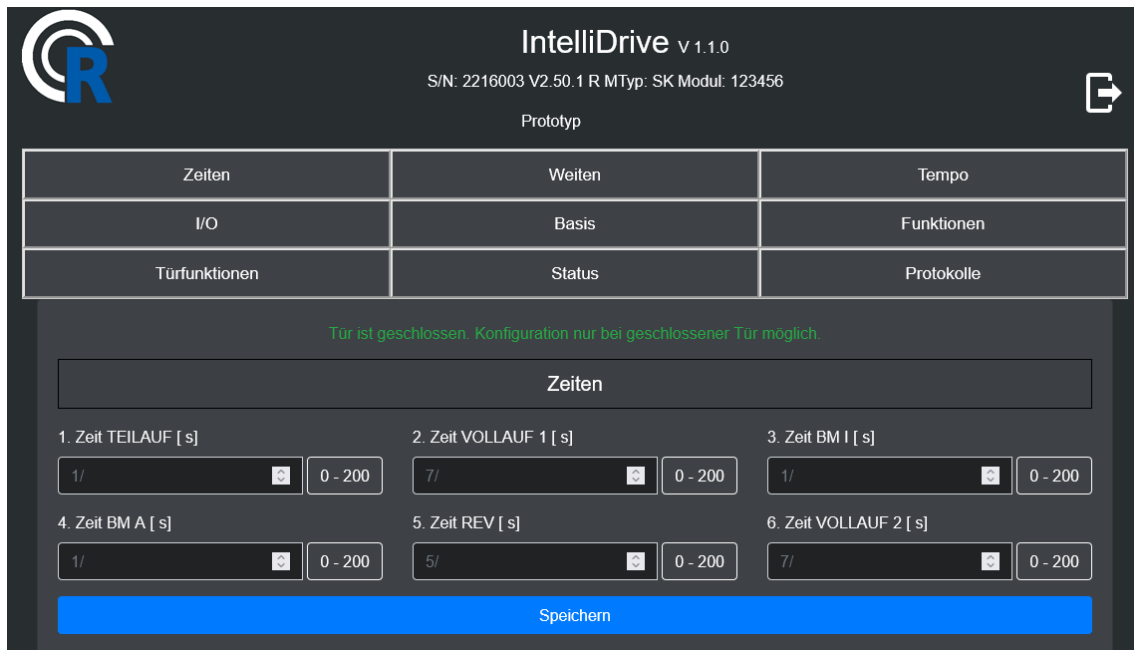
R

IntelliDrive V 1.1.0

S/N: 2216003 V2.50.1 R MTyp: SK Modul: 123456

Prototyp

| Zeiten | Weiten | Tempo |
|---|---|---|
| I/O | Basis | Funktionen |
| Türfunktionen | Status | Protokolle |

Tür ist geschlossen. Konfiguration nur bei geschlossener Tür möglich.

Zeiten

1. Zeit TEILAUF [ s]
1/
0 - 200

2. Zeit VOLLAUF 1 [ s]
7/
0 - 200

3. Zeit BM I [ s]
1/
0 - 200

4. Zeit BM A [ s]
1/
0 - 200

5. Zeit REV [ s]
5/
0 - 200

6. Zeit VOLLAUF 2 [ s]
7/
0 - 200

Speichern